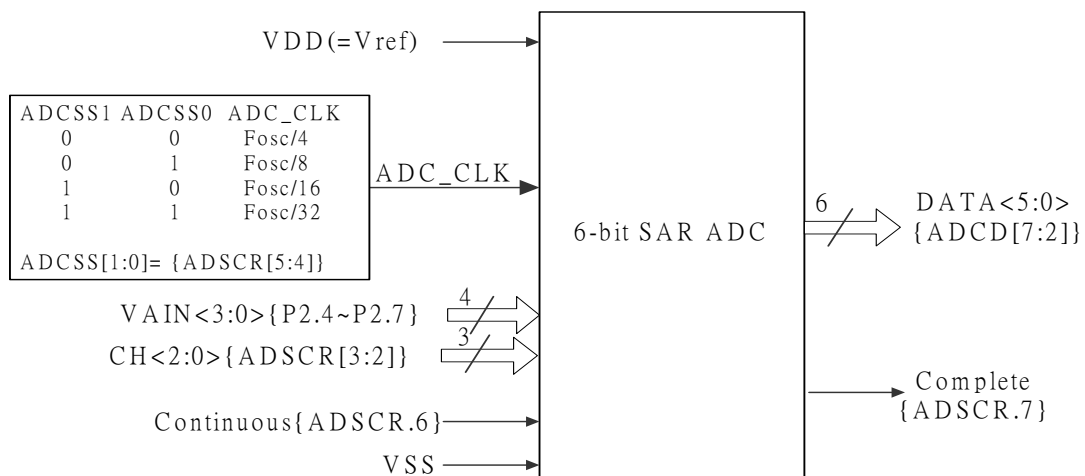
VDD(=Vref)

| ADCSS1 | ADCSS0 | ADC_CLK |
|---|---|---|
| 0 | 0 | Fosc/4 |
| 0 | 1 | Fosc/8 |
| 1 | 0 | Fosc/16 |
| 1 | 1 | Fosc/32 |

ADCSS[1:0]= {ADSCR[5:4]}

ADC_CLK

6-bit SAR ADC

6

DATA<5:0>
{ADCD[7:2]}

4
VAIN<3:0>{P2.4~P2.7}

3
CH<2:0>{ADSCR[3:2]}

Complete
{ADSCR.7}

Continuous{ADSCR.6}

VSS